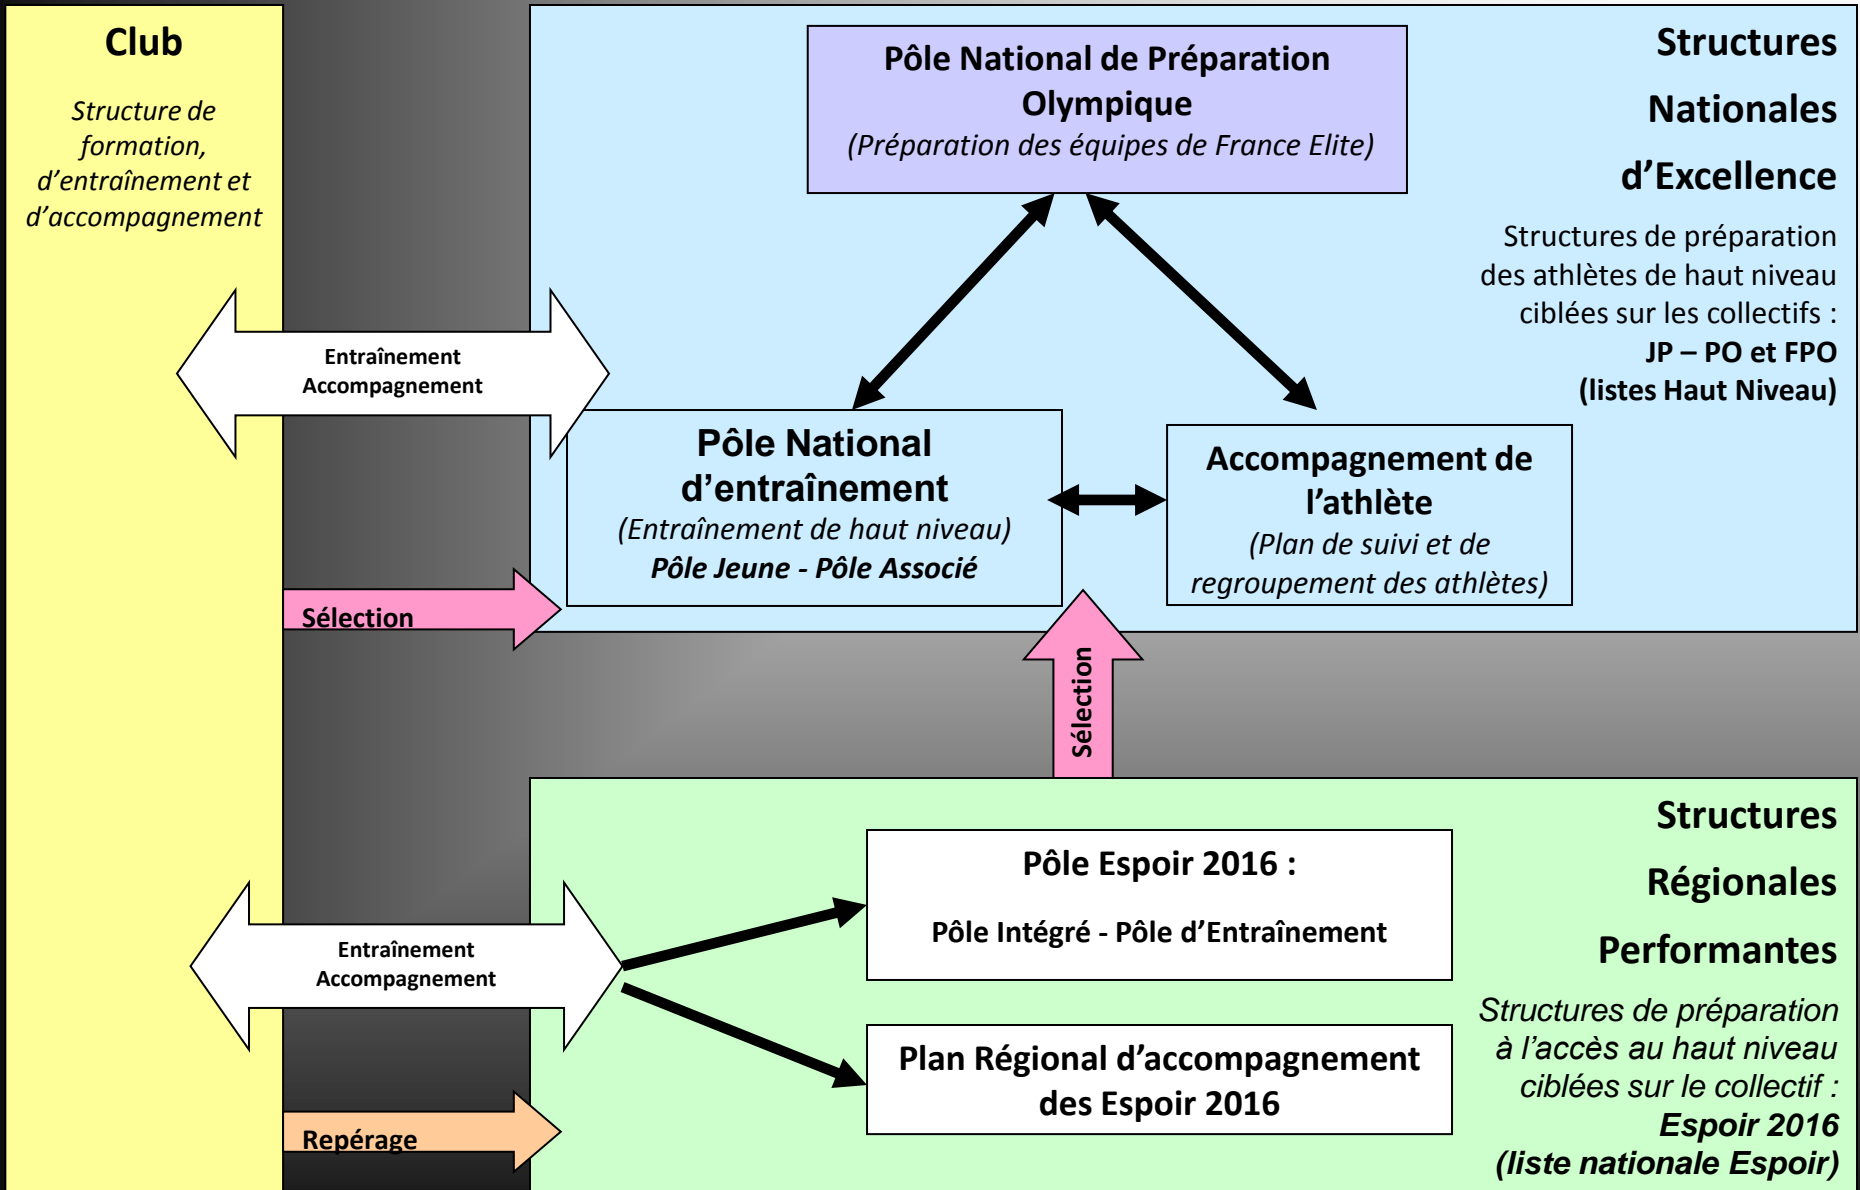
Club

Structure de formation, d’entraînement et d’accompagnement

Pôle National de Préparation Olympique
(Préparation des équipes de France Elite)

Structures Nationales d’Excellence

Structures de préparation des athlètes de haut niveau ciblées sur les collectifs :
JP – PO et FPO
(listes Haut Niveau)

Entraînement
Accompagnement

Pôle National d’entraînement
(Entraînement de haut niveau)
Pôle Jeune - Pôle Associé

Accompagnement de l’athlète
(Plan de suivi et de regroupement des athlètes)

Sélection

Sélection

Structures Régionales Performantes

Pôle Espoir 2016 :
Pôle Intégré - Pôle d’Entraînement

Entraînement
Accompagnement

Plan Régional d’accompagnement des Espoir 2016

Structures de préparation à l’accès au haut niveau ciblées sur le collectif :
Espoir 2016
(liste nationale Espoir)

Repérage